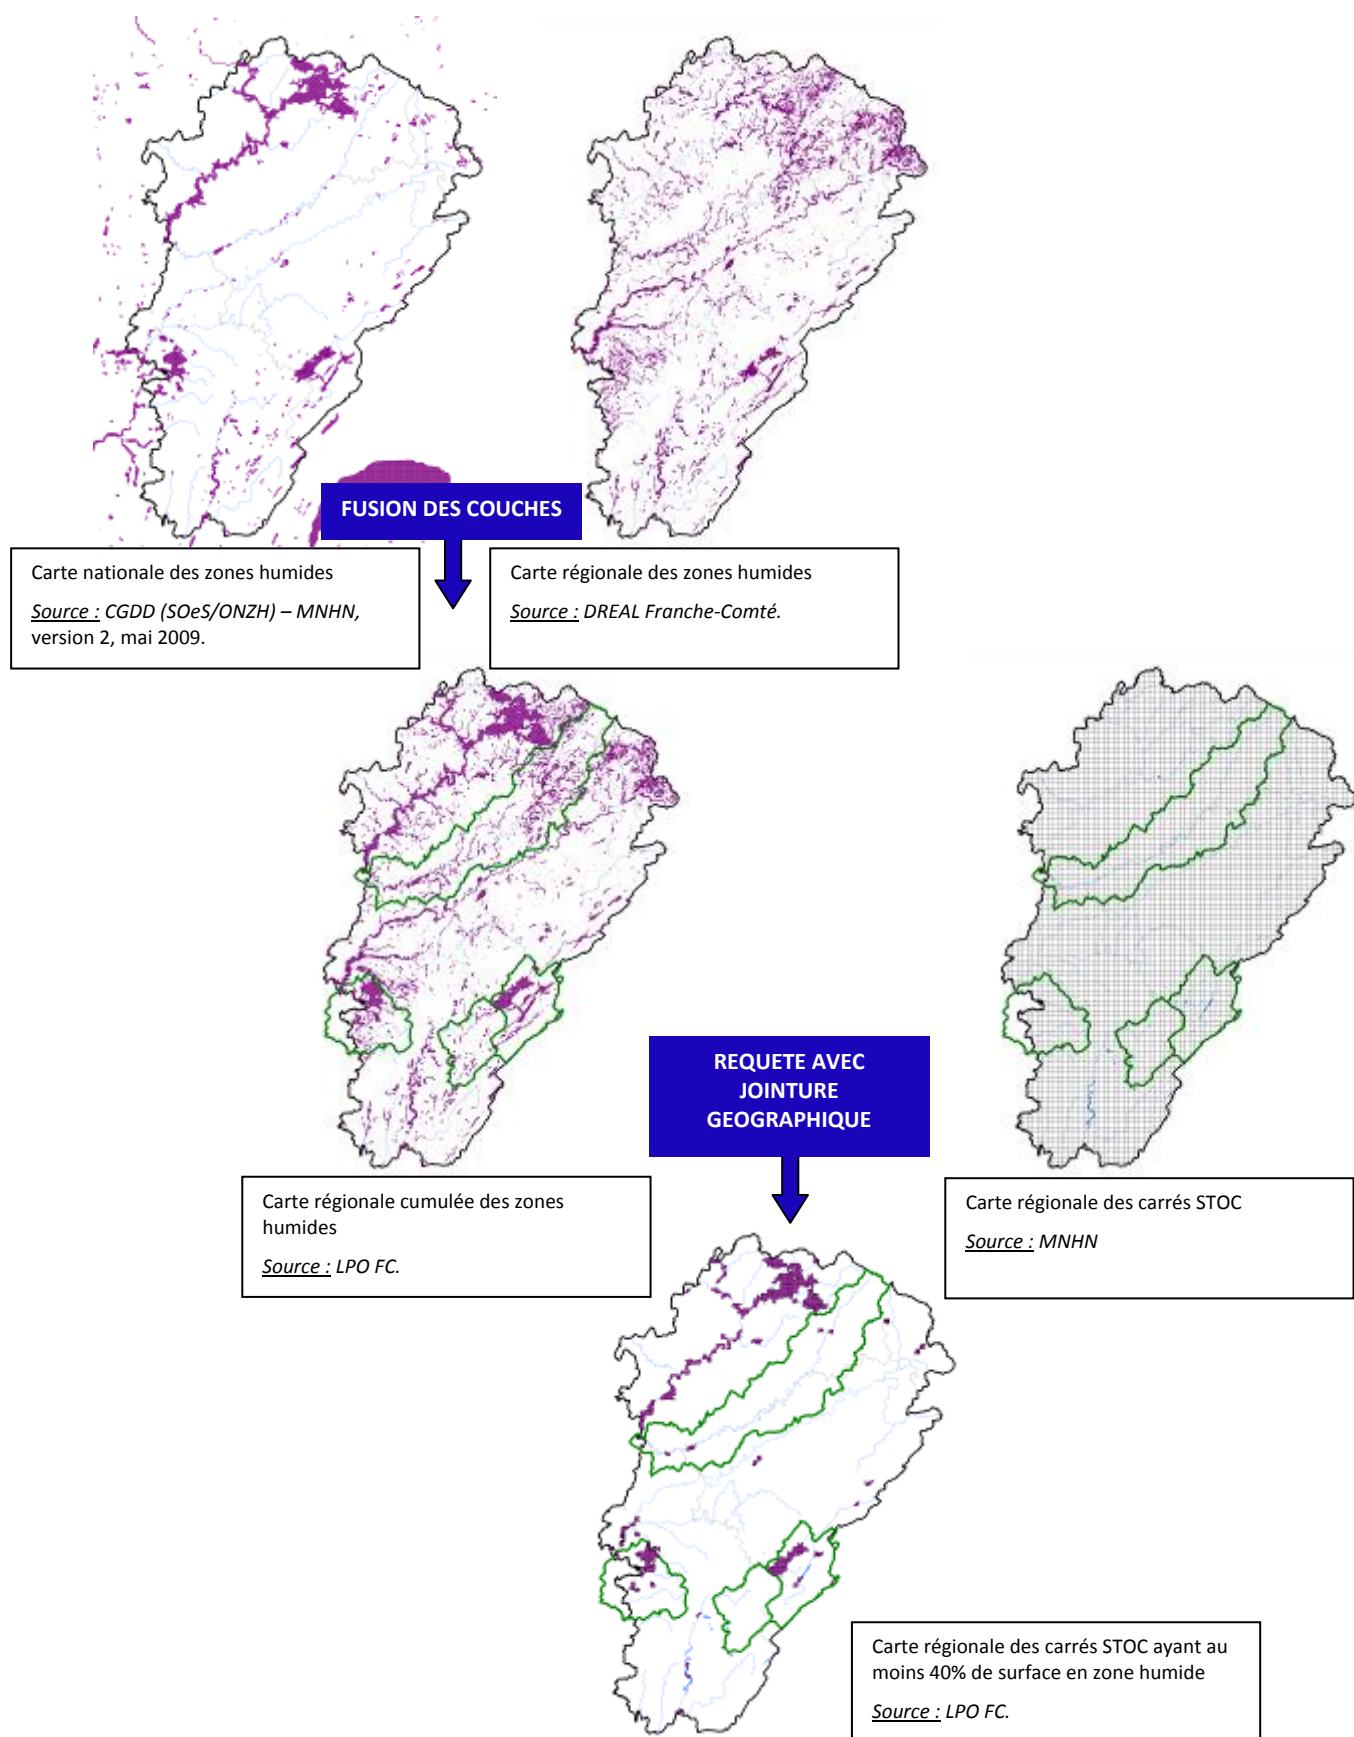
FUSION DES COUCHES

Carte nationale des zones humides

Source : CGDD (SOeS/ONZH) – MNHN, version 2, mai 2009.

Carte régionale des zones humides

Source : DREAL Franche-Comté.

REQUETE AVEC JOINTURE GEOGRAPHIQUE

Carte régionale cumulée des zones humides

Source : LPO FC.

Carte régionale des carrés STOC

Source : MNHN

Carte régionale des carrés STOC ayant au moins 40% de surface en zone humide

Source : LPO FC.